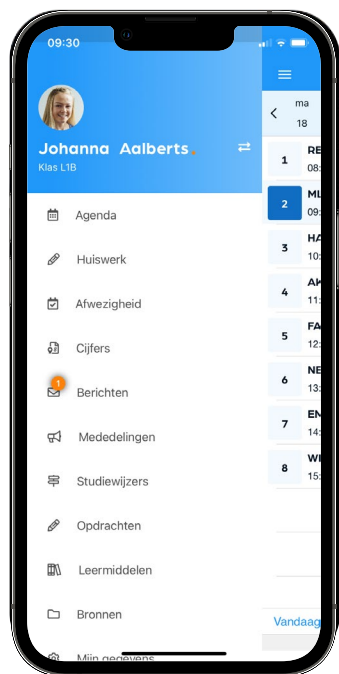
09:30

Johanna Aalberts.
Klas L1B

Agenda
Huiswerk
Afwezigheid
Cijfers
1
Berichten
Mededelingen
Studiewijzers
Opdrachten
Leermiddelen
Bronnen
Mijn gegevens

ma
18

1 RE
08:
2 ML
09:
3 HA
10:
4 AK
11:
5 FA
12:
6 NE
13:
7 EN
14:
8 WI
15:

Vandaag